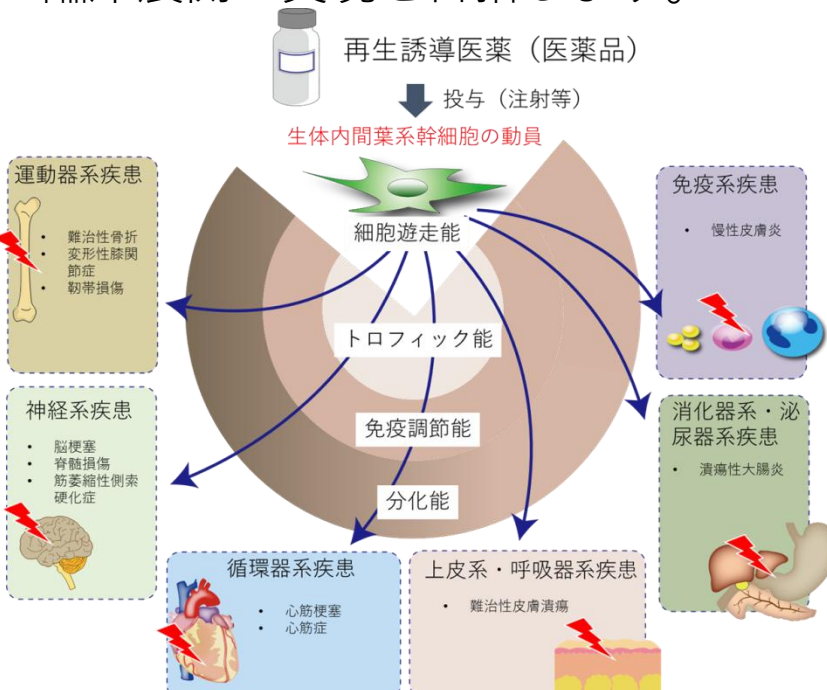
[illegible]

再生誘導医薬（医薬品）

投与（注射等）

生体内間葉系幹細胞の動員

細胞遊走能

トロフィック能

免疫調節能

分化能

運動器系疾患
• 難治性骨折
• 変形性膝関節症
• 靭帯損傷

神経系疾患
• 脳梗塞
• 脊髄損傷
• 筋萎縮性側索硬化症

循環器系疾患
• 心筋梗塞
• 心筋症

上皮系・呼吸器系疾患
• 難治性皮膚潰瘍

免疫系疾患
• 慢性皮膚炎

消化器系・泌尿器系疾患
• 潰瘍性大腸炎